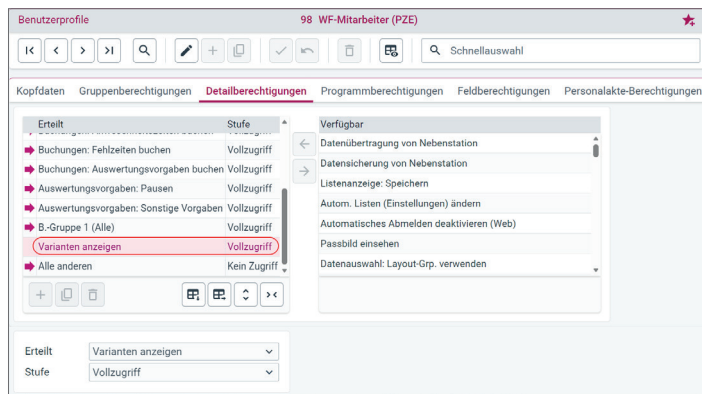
Benutzerprofile 98 WF-Mitarbeiter (PZE)

Schnellauswahl

Kopfdaten Gruppenberechtigungen Detailberechtigungen Programmberechtigungen Feldberechtigungen Personalakte-Berechtigungen

| Erteilt | Stufe |
|---|---|
| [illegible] | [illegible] |
| Buchungen: Fehlzeiten buchen | Vollzugriff |
| Buchungen: Auswertungsvorgaben buchen | Vollzugriff |
| Auswertungsvorgaben: Pausen | Vollzugriff |
| Auswertungsvorgaben: Sonstige Vorgaben | Vollzugriff |
| B.-Gruppe 1 (Alle) | Vollzugriff |
| Varianten anzeigen | Vollzugriff |
| Alle anderen | Kein Zugriff |

| Verfügbar |
|---|
| Datenübertragung von Nebenstation |
| Datensicherung von Nebenstation |
| Listenanzeige: Speichern |
| Autom. Listen (Einstellungen) ändern |
| Automatisches Abmelden deaktivieren (Web) |
| Passbild einsehen |
| Datenauswahl: Layout-Grp. verwenden |

Erteilt Varianten anzeigen
Stufe Vollzugriff